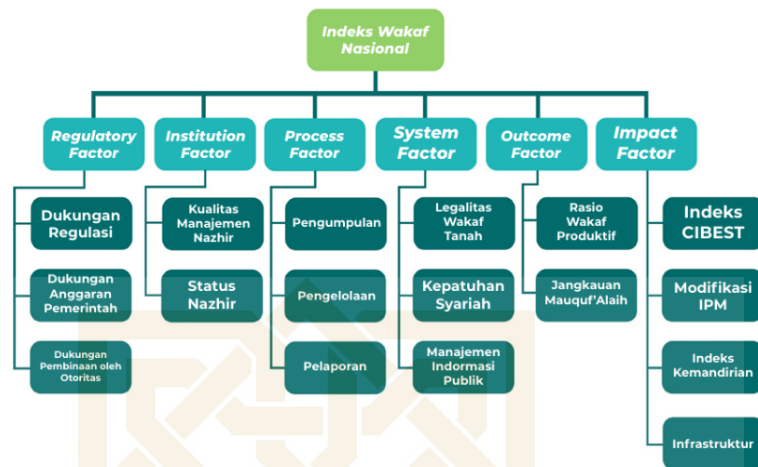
Indeks Wakaf Nasional

Regulatory Factor

Dukungan Regulasi

Dukungan Anggaran Pemerintah

Dukungan Pembinaan oleh Otoritas

Institution Factor

Kualitas Manajemen Nazhir

Status Nazhir

Process Factor

Pengumpulan

Pengelolaan

Pelaporan

System Factor

Legalitas Wakaf Tanah

Kepatuhan Syariah

Manajemen Indormasi Publik

Outcome Factor

Rasio Wakaf Produktif

Jangkauan Mauquf'Alaih

Impact Factor

Indeks CIBEST

Modifikasi IPM

Indeks Kemandirian

Infrastruktur